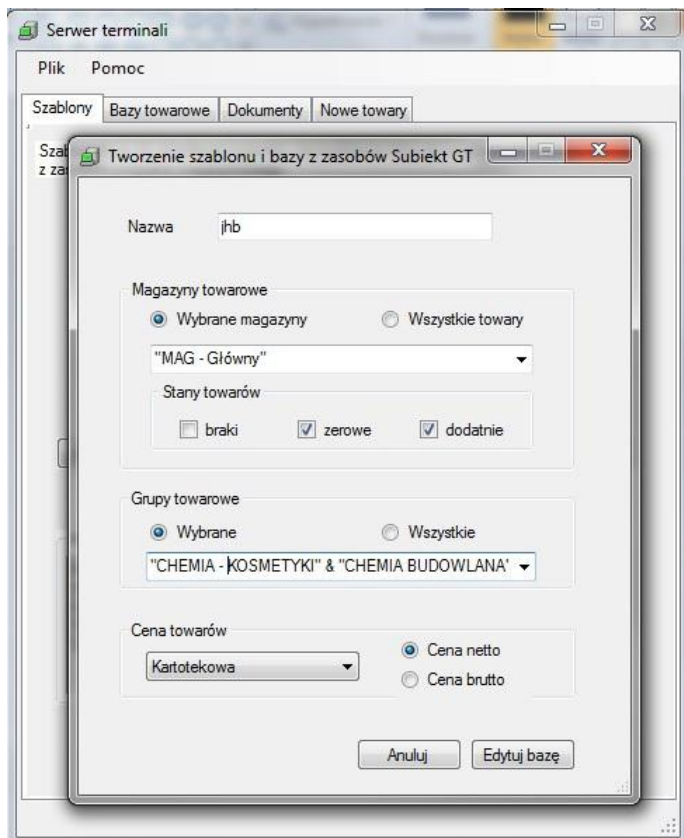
Serwer terminali

Plik Pomoc

Szablony | Bazy towarowe | Dokumenty | Nowe towary

Szab
z za

Tworzenie szablonu i bazy z zasobów Subiekt GT

Nazwa jhb

Magazyny towarowe

Wybrane magazyny

Wszystkie towary

"MAG - Główny"

Stany towarów

braki

zerowe

dodatnie

Grupy towarowe

Wybrane

Wszystkie

"CHEMIA - KOSMETYKI" & "CHEMIA BUDOWLANA'

Cena towarów

Kartotekowa

Cena netto

Cena brutto

Anuluj

Edytuj bazę